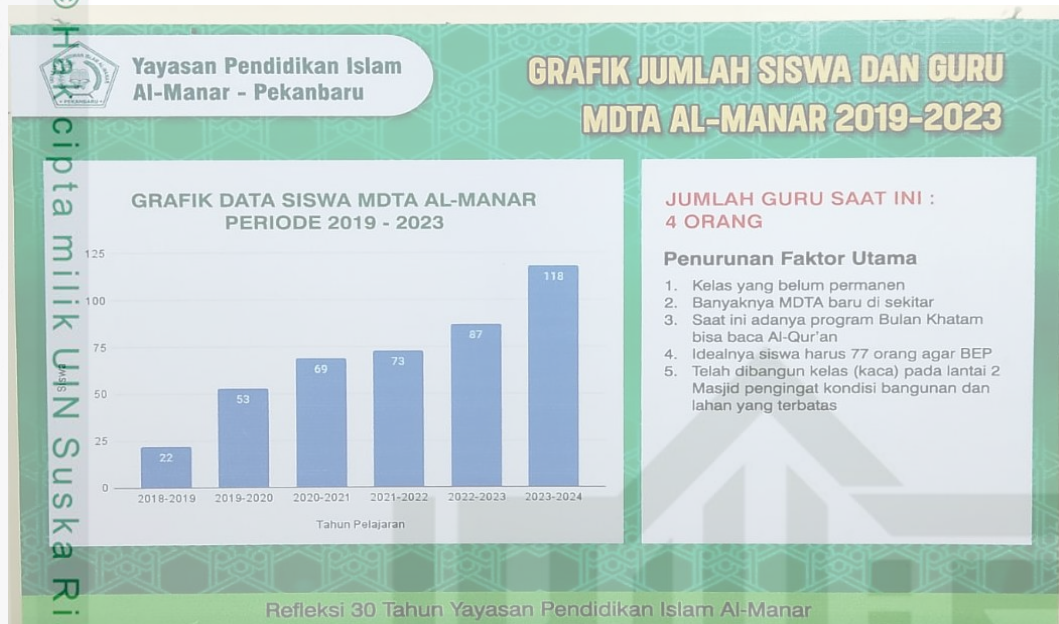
© Hak cipta milik UIN Suska Ri

Yayasan Pendidikan Islam Al-Manar - Pekanbaru

GRAFIK JUMLAH SISWA DAN GURU MDTA AL-MANAR 2019-2023

GRAFIK DATA SISWA MDTA AL-MANAR PERIODE 2019 - 2023

125
100
75
50
25
0

22
53
69
73
87
118

2018-2019 2019-2020 2020-2021 2021-2022 2022-2023 2023-2024

Tahun Pelajaran

JUMLAH GURU SAAT INI : 4 ORANG

Penurunan Faktor Utama

1. Kelas yang belum permanen
2. Banyaknya MDTA baru di sekitar
3. Saat ini adanya program Bulan Khatam bisa baca Al-Qur'an
4. Idealnya siswa harus 77 orang agar BEP
5. Telah dibangun kelas (kaca) pada lantai 2 Masjid pengingat kondisi bangunan dan lahan yang terbatas

Refleksi 30 Tahun Yayasan Pendidikan Islam Al-Manar